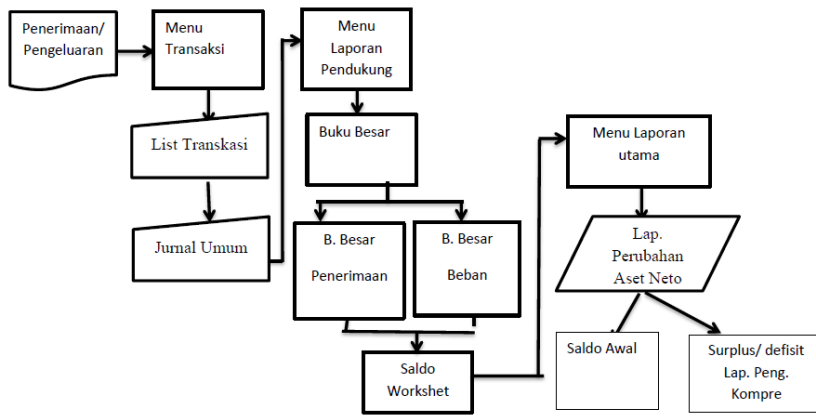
Penerimaan/ Pengeluaran

Menu Transaksi

List Transkasi

Jurnal Umum

Menu Laporan Pendukung

Buku Besar

B. Besar Penerimaan

B. Besar Beban

Saldo Workshet

Menu Laporan utama

Lap. Perubahan Aset Neto

Saldo Awal

Surplus/ defisit Lap. Peng. Kompre